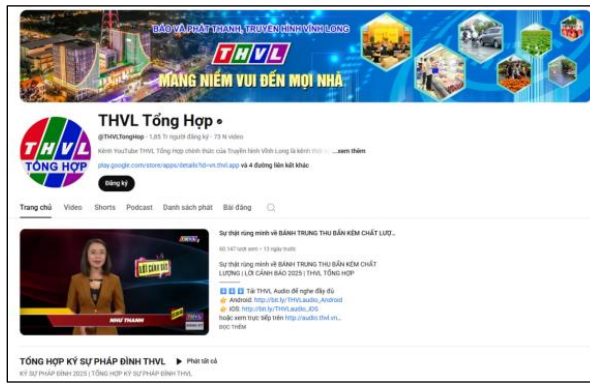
BÁO VÀ PHÁT THANH, TRUYỀN HÌNH VĨNH LONG

THVL

MANG NIỀM VUI ĐẾN MỌI NHÀ

THVL TỔNG HỢP

THVL Tổng Hợp •

@THVLTongHop · 1,65 Tr người đăng ký · 73 N video

Kênh YouTube THVL Tổng Hợp chính thức của Truyền hình Vĩnh Long là kênh th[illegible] ...xem thêm

play.google.com/store/apps/details?id=vn.thvl.app và 4 đường liên kết khác

Đăng ký

Trang chủ Video Shorts Podcast Danh sách phát Bài đăng

LỜI CẢNH BÁO

NHƯ THANH

Sự thật rùng mình về BÁNH TRUNG THU BÁN KÈM CHẤT LƯỢ...

60.147 lượt xem · 13 ngày trước

Sự thật rùng mình về BÁNH TRUNG THU BÁN KÈM CHẤT LƯỢNG | LỜI CẢNH BÁO 2025 | THVL TỔNG HỢP

Tải THVL Audio để nghe đầy đủ
Android: http://bit.ly/THVLaudio_Android
iOS: http://bit.ly/THVLaudio_IOS
hoặc xem trực tiếp trên http://audio.thvl.vn...
ĐỌC THÊM

TỔNG HỢP KÝ SỰ PHÁP ĐÌNH THVL ▶ Phát tất cả

KÝ SỰ PHÁP ĐÌNH 2025 | TỔNG HỢP KÝ SỰ PHÁP ĐÌNH THVL